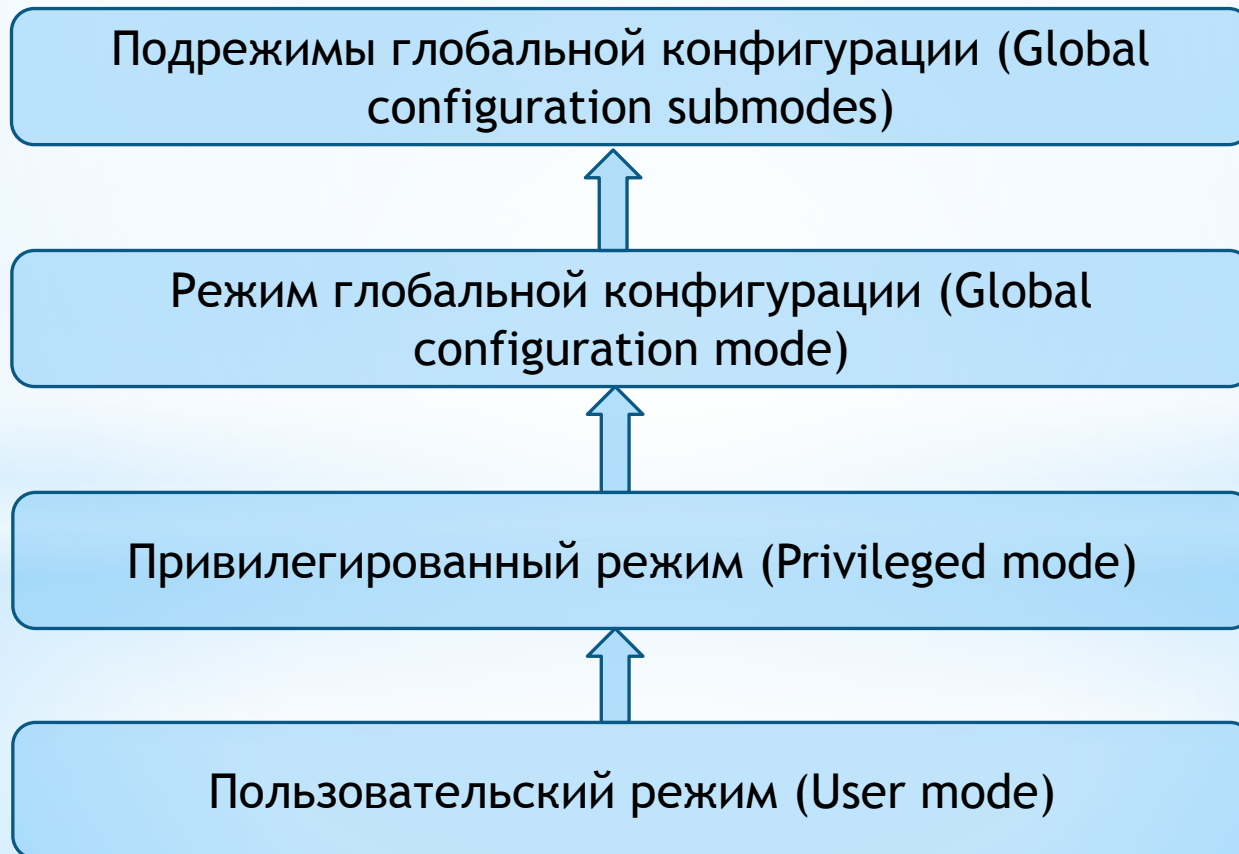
Подрежимы глобальной конфигурации (Global configuration submodes)

Режим глобальной конфигурации (Global configuration mode)

Привилегированный режим (Privileged mode)

Пользовательский режим (User mode)